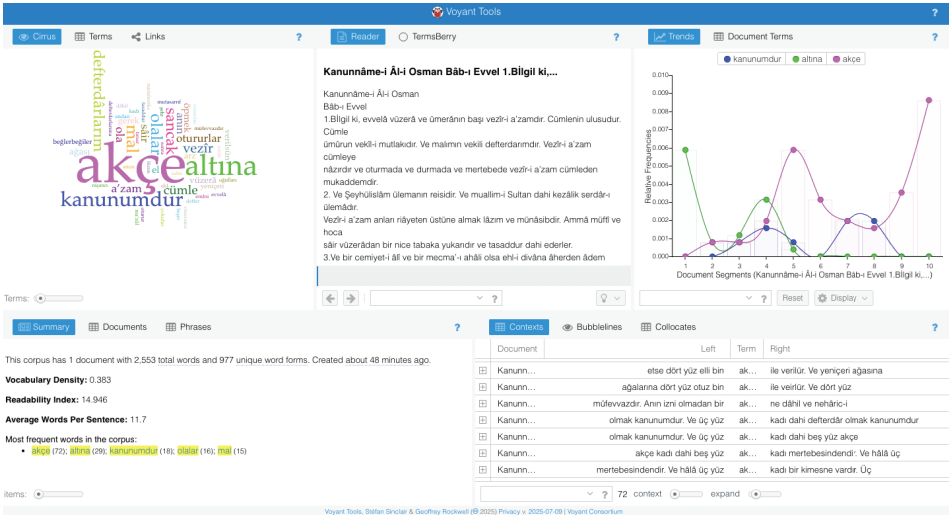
Voyant Tools

Cirrus Terms Links ?

defterdarlarım akçe altına kanunumdur vezir sancak olalar mal ola a'zam cümle oturular beğlerbeğiler vüzerâ

Terms:

Reader TermsBerry ?

Kanunnâme-i Âl-i Osman Bâb-ı Evvel 1.Bîlgil ki,...

Kanunnâme-i Âl-i Osman
Bâb-ı Evvel
1.Bîlgil ki, evvelâ vüzerâ ve ümerânın başı vezîr-i a'zamdır. Cümlenin ulusudur. Cümle ümûrun vekîl-i mutlakıdır. Ve malımın vekili defterdarımdır. Vezîr-i a'zam cümleye nâzırdır ve oturmada ve durmada ve mertebede vezîr-i a'zam cümleden mukaddemdir.
2. Ve Şeyhülislâm ülemanın reisidir. Ve muallim-i Sultan dahi kezâlik serdâr-ı ülemâdır.
Vezîr-i a'zam anları riâyeten üstüne almak lâzım ve münâsibdir. Ammâ müftî ve hoca sâir vüzerâdan bir nice tabaka yukarıdır ve tasaddur dahi ederler.
3.Ve bir cemiyet-i âlî ve bir mecma'-ı ahâli olsa ehl-i divâna âherden âdem

Trends Document Terms ?

kanunumdur altına akçe

Relative Frequencies
0.01 0.009 0.008 0.007 0.006 0.005 0.004 0.003 0.002 0.001 0.000
1 2 3 4 5 6 7 8 9 10
Document Segments (Kanunnâme-i Âl-i Osman Bâb-ı Evvel 1.Bîlgil ki,...)

Reset Display

Summary Documents Phrases ?

This corpus has 1 document with 2,553 total words and 977 unique word forms. Created about 48 minutes ago.

Vocabulary Density: 0.383

Readability Index: 14.946

Average Words Per Sentence: 11.7

Most frequent words in the corpus:
• akçe (72); altına (29); kanunumdur (18); olalar (16); mal (15)

items:

Contexts Bubblelines Collocates ?

| Document | Left | Term | Right |
|---|---|---|---|
| Kanunn... | etse dört yüz elli bin | ak... | ile verilür. Ve yeniçeri ağasına |
| Kanunn... | ağalarına dört yüz otuz bin | ak... | ile verilür. Ve dört yüz |
| Kanunn... | müfevvazdır. Anın izni olmadan bir | ak... | ne dâhil ve nehâric-i |
| Kanunn... | olmak kanunumdur. Ve üç yüz | ak... | kadı dahi defterdâr olmak kanunumdur |
| Kanunn... | olmak kanunumdur. Ve üç yüz | ak... | kadı dahi beş yüz akçe |
| Kanunn... | akçe kadı dahi beş yüz | ak... | kadı mertebesindendir. Ve hâlâ üç |
| Kanunn... | mertebesindendir. Ve hâlâ üç yüz | ak... | kadı bir kimesne vardır. Üç |

72 context expand

Voyant Tools, Stéfan Sinclair & Geoffrey Rockwell (© 2025) Privacy v. 2025-07-09 | Voyant Consortium